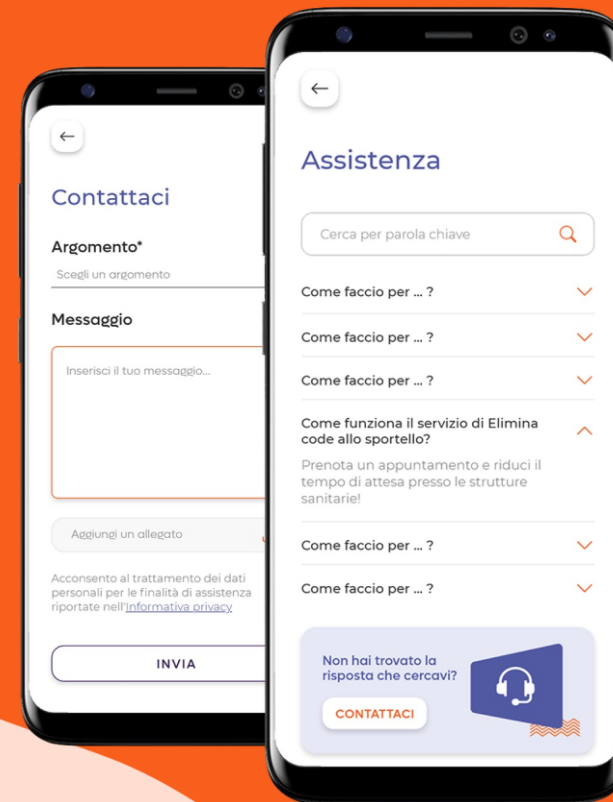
Contattaci

Argomento*

Scegli un argomento

Messaggio

Inserisci il tuo messaggio...

Aggiungi un allegato

Acconsento al trattamento dei dati personali per le finalità di assistenza riportate nell'Informativa privacy

INVIA

Assistenza

Cerca per parola chiave

Come faccio per ... ?

Come faccio per ... ?

Come faccio per ... ?

Come funziona il servizio di Elimina code allo sportello?

Prenota un appuntamento e riduci il tempo di attesa presso le strutture sanitarie!

Come faccio per ... ?

Come faccio per ... ?

Non hai trovato la risposta che cercavi?

CONTATTACI